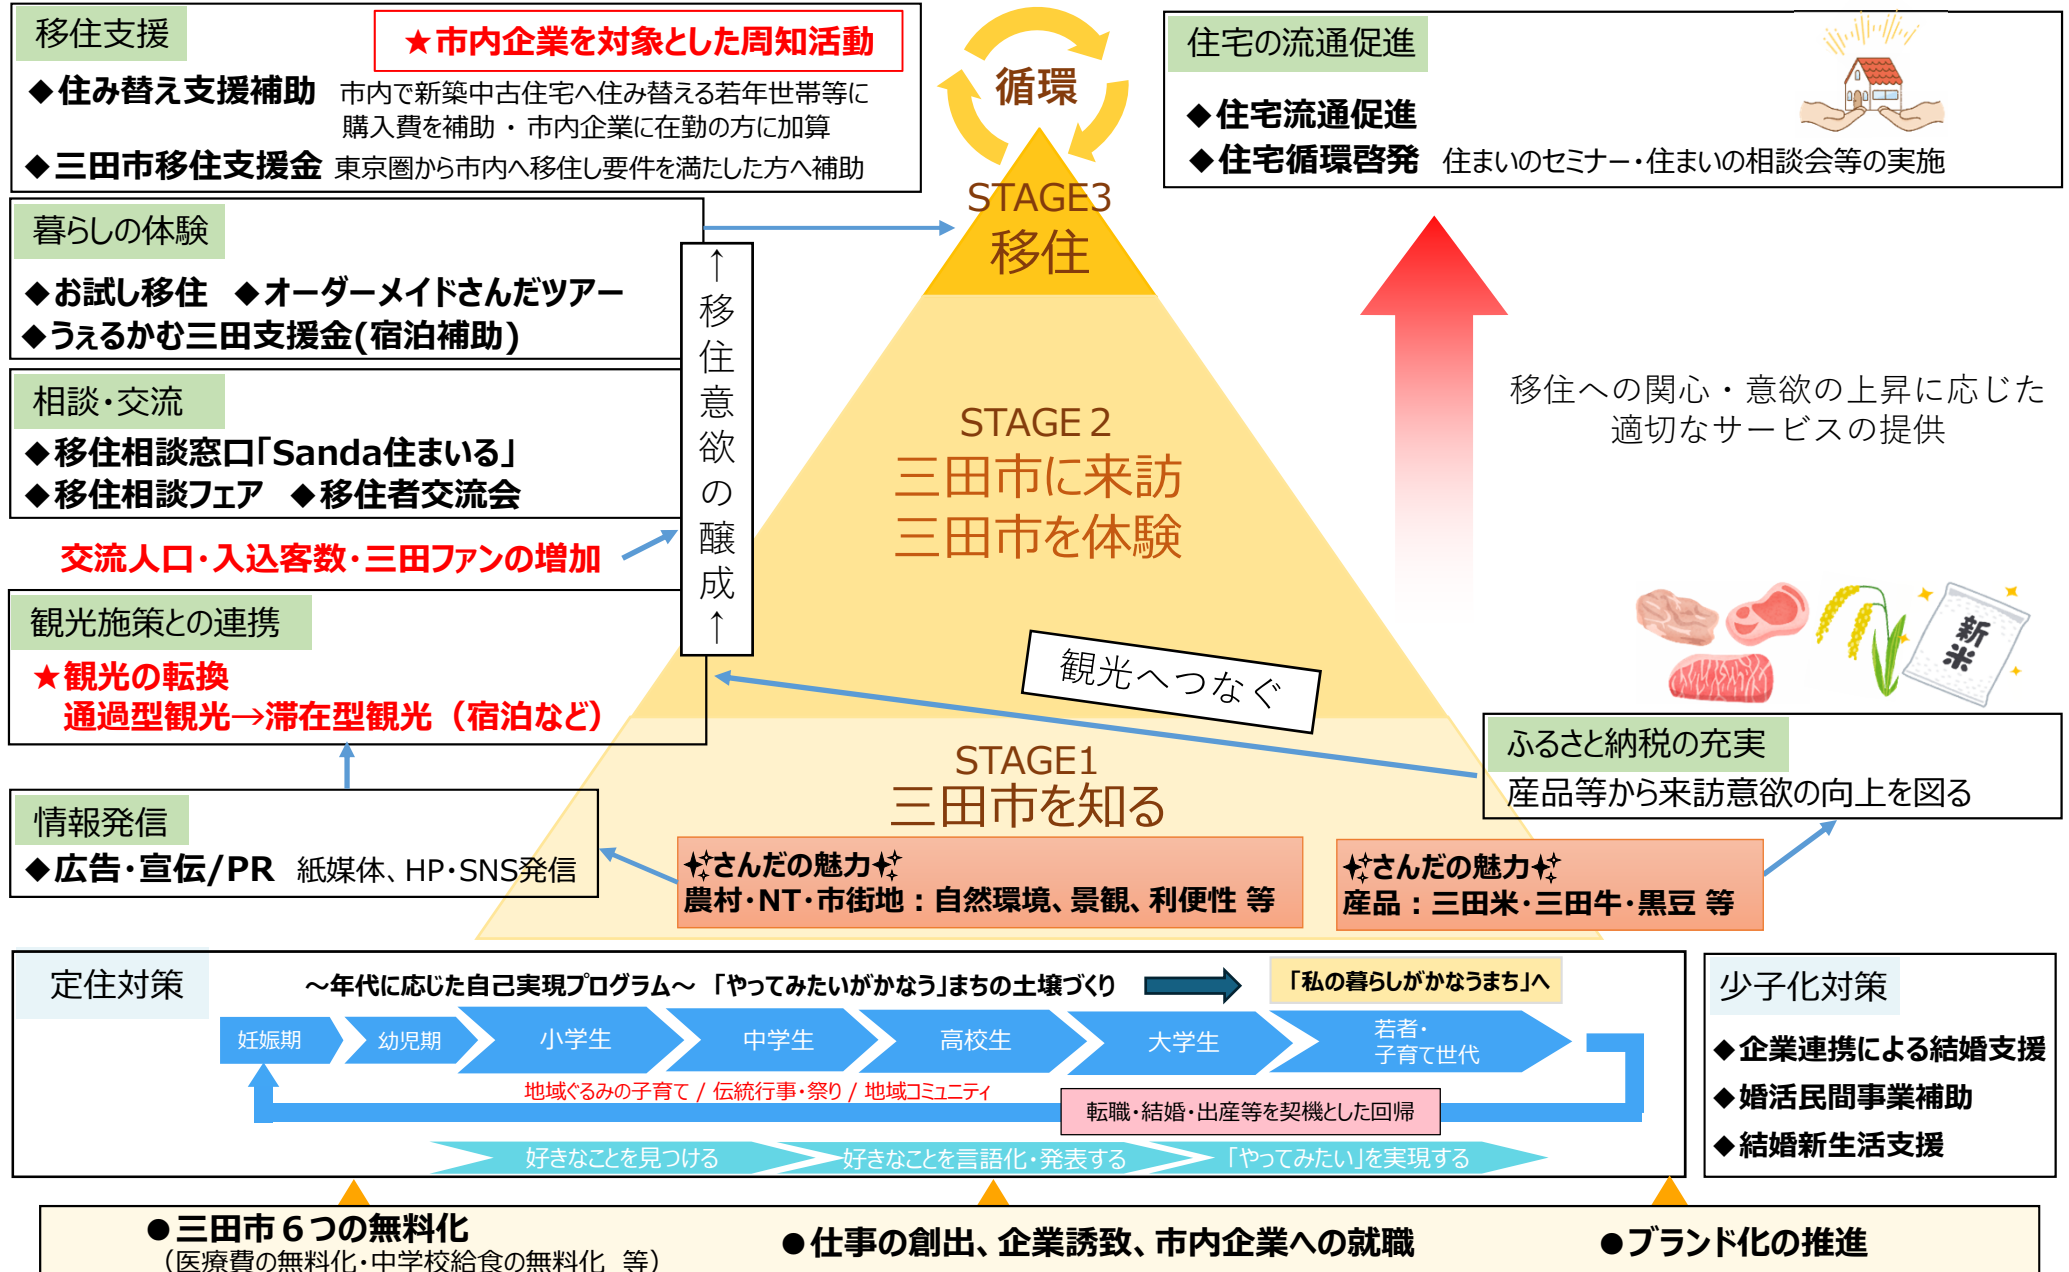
移住支援

★市内企業を対象とした周知活動

◆住み替え支援補助 市内で新築中古住宅へ住み替える若年世帯等に購入費を補助 ・ 市内企業に在勤の方に加算

◆三田市移住支援金 東京圏から市内へ移住し要件を満たした方へ補助

循環

STAGE3
移住

住宅の流通促進

◆住宅流通促進

◆住宅循環啓発 住まいのセミナー・住まいの相談会等の実施

暮らしの体験

◆お試し移住 ◆オーダーメイドさんだツアー

◆うぇるかむ三田支援金(宿泊補助)

↑移住意欲の醸成↑

相談・交流

◆移住相談窓口「Sanda住まいる」

◆移住相談フェア ◆移住者交流会

交流人口・入込客数・三田ファンの増加

STAGE 2
三田市に来訪
三田市を体験

移住への関心・意欲の上昇に応じた適切なサービスの提供

観光施策との連携

★観光の転換
通過型観光→滞在型観光（宿泊など）

観光へつなぐ

新米

ふるさと納税の充実

産品等から来訪意欲の向上を図る

STAGE1
三田市を知る

情報発信

◆広告・宣伝/PR 紙媒体、HP・SNS発信

✨さんだの魅力✨
農村・NT・市街地：自然環境、景観、利便性 等

✨さんだの魅力✨
産品：三田米・三田牛・黒豆 等

定住対策

～年代に応じた自己実現プログラム～ 「やってみたいがかなう」まちの土壌づくり

「私の暮らしがかなうまち」へ

妊娠期 幼児期 小学生 中学生 高校生 大学生 若者・子育て世代

地域ぐるみの子育て / 伝統行事・祭り / 地域コミュニティ

転職・結婚・出産等を契機とした回帰

好きなことを見つける 好きなことを言語化・発表する 「やってみたい」を実現する

少子化対策

◆企業連携による結婚支援

◆婚活民間事業補助

◆結婚新生活支援

●三田市６つの無料化
（医療費の無料化・中学校給食の無料化 等）

●仕事の創出、企業誘致、市内企業への就職

●ブランド化の推進